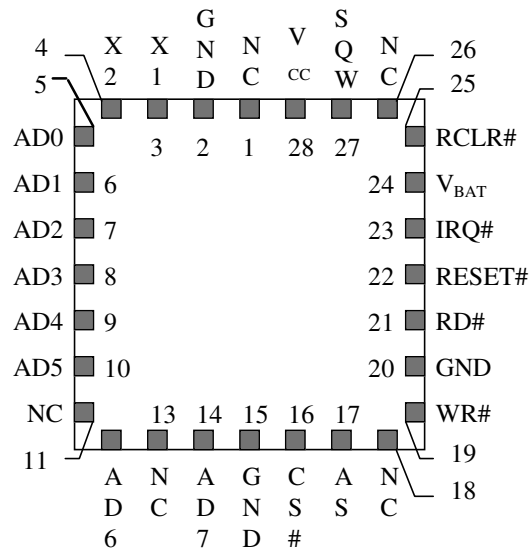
4
5
X
2
X
1
G
N
D
N
C
V
CC
S
Q
W
N
C
26
25

3 2 1 28 27

AD0
AD1 6
AD2 7
AD3 8
AD4 9
AD5 10
NC
11

RCLR#
24 $V_{BAT}$
23 IRQ#
22 RESET#
21 RD#
20 GND
WR#
19
18

13 14 15 16 17

A
D
6
N
C
A
D
7
G
N
D
C
S
#
A
S
N
C